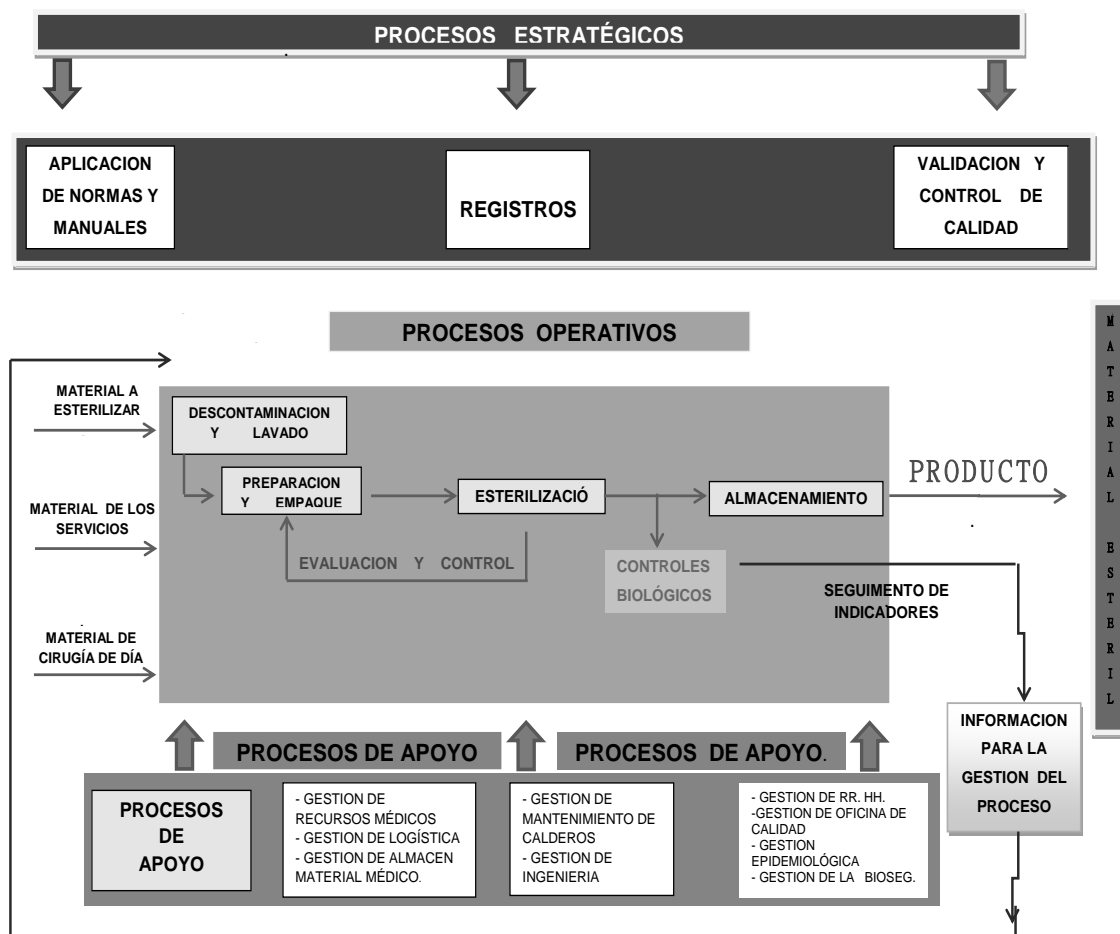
PROCESOS ESTRATÉGICOS

APLICACION DE NORMAS Y MANUALES

REGISTROS

VALIDACION Y CONTROL DE CALIDAD

PROCESOS OPERATIVOS

MATERIAL A ESTERILIZAR

MATERIAL DE LOS SERVICIOS

MATERIAL DE CIRUGÍA DE DÍA

DESCONTAMINACION Y LAVADO

PREPARACION Y EMPAQUE

ESTERILIZACIÓ

ALMACENAMIENTO

PRODUCTO

EVALUACION Y CONTROL

CONTROLES BIOLÓGICOS

SEGUIMENTO DE INDICADORES

MATERIAL ESTERIL

INFORMACION PARA LA GESTION DEL PROCESO

PROCESOS DE APOYO

PROCESOS DE APOYO.

PROCESOS DE APOYO

- GESTION DE RECURSOS MÉDICOS
- GESTION DE LOGÍSTICA
- GESTION DE ALMACEN MATERIAL MÉDICO.

- GESTION DE MANTENIMIENTO DE CALDEROS
- GESTION DE INGENIERIA

- GESTION DE RR. HH.
-GESTION DE OFICINA DE CALIDAD
- GESTION EPIDEMIOLÓGICA
- GESTION DE LA BIOSEG.